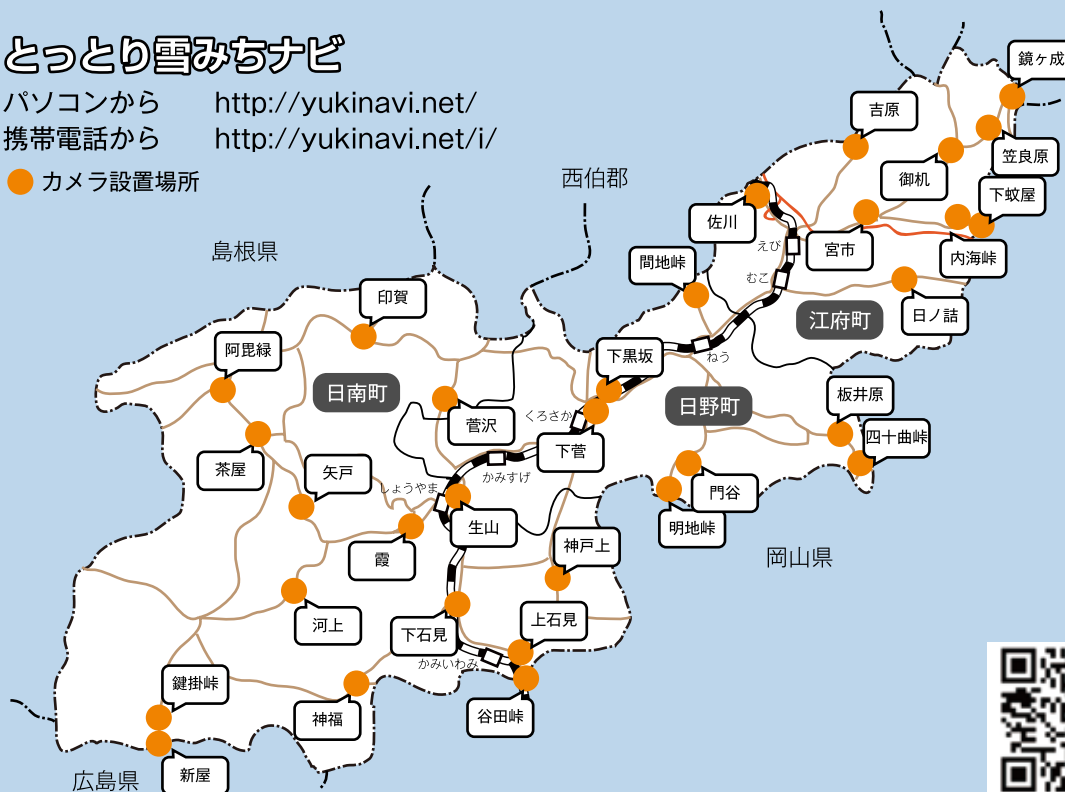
とっとり雪みちナビ
パソコンから　http://yukinavi.net/
携帯電話から　http://yukinavi.net/i/
カメラ設置場所

西伯郡
島根県
岡山県
広島県

日南町
日野町
江府町

鏡ヶ成
吉原
笠良原
御机
下蚊屋
佐川
宮市
内海峠
えび
むこ
間地峠
日ノ詰
印賀
阿毘緑
下黒坂
ねう
板井原
四十曲峠
くろさか
菅沢
下菅
かみすげ
しょうやま
茶屋
矢戸
門谷
明地峠
生山
霞
神戸上
河上
上石見
下石見
かみいわみ
鍵掛峠
神福
谷田峠
新屋